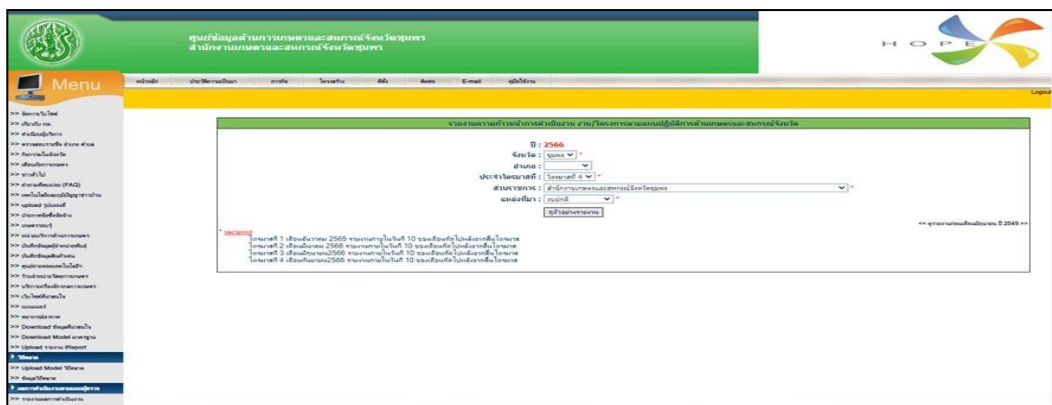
ศูนย์ข้อมูลด้านการเกษตรและสหกรณ์จังหวัดชุมพร
สำนักงานเกษตรและสหกรณ์จังหวัดชุมพร

HOPE

Menu

หน้าหลัก ประวัติความเป็นมา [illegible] โครงสร้าง ที่ตั้ง ติดต่อ E-mail คู่มือใช้งาน

Logout

>> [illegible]
>> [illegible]
>> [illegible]
>> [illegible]
>> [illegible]
>> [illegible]
>> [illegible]
>> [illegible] (FAQ)
>> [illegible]
>> upload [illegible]
>> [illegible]
>> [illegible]
>> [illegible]
>> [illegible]
>> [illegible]
>> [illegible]
>> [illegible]
>> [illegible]
>> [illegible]
>> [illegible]
>> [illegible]
>> Download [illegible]
>> Download Model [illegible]
>> Upload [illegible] iReport
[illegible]
>> Upload Model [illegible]
>> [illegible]
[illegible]
>> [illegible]

รายงานความก้าวหน้าการดำเนินงาน งาน/โครงการตามแผนปฏิบัติการด้านเกษตรและสหกรณ์จังหวัด

ปี : 2566
จังหวัด : ชุมพร *
อำเภอ :
ประจำไตรมาสที่ : ไตรมาสที่ 4 *
ส่วนราชการ : สำนักงานเกษตรและสหกรณ์จังหวัดชุมพร *
แหล่งที่มา : งบปกติ *
ดูตัวอย่างรายงาน

<< ดูรายงานก่อนเดือนมิถุนายน ปี 2549 >>

* หมายเหตุ
ไตรมาสที่ 1 เดือนธันวาคม 2565 รายงานภายในวันที่ 10 ของเดือนถัดไปหลังจากสิ้นไตรมาส
ไตรมาสที่ 2 เดือนมีนาคม 2566 รายงานภายในวันที่ 10 ของเดือนถัดไปหลังจากสิ้นไตรมาส
ไตรมาสที่ 3 เดือนมิถุนายน2566 รายงานภายในวันที่ 10 ของเดือนถัดไปหลังจากสิ้นไตรมาส
ไตรมาสที่ 4 เดือนกันยายน2566 รายงานภายในวันที่ 10 ของเดือนถัดไปหลังจากสิ้นไตรมาส